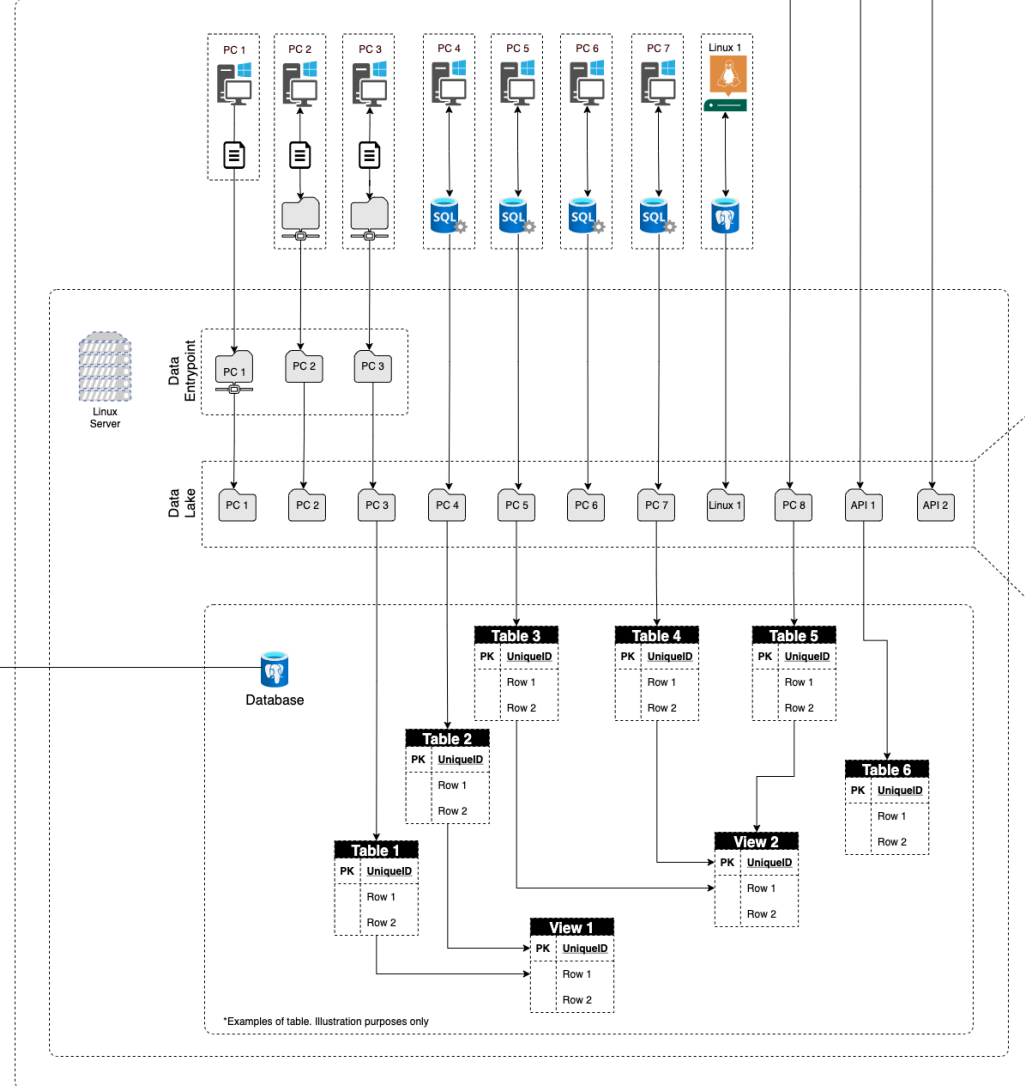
PC 1
PC 2
PC 3
PC 4
PC 5
PC 6
PC 7
Linux 1

SQL
SQL
SQL
SQL

Linux Server

Data Entrypoint
PC 1
PC 2
PC 3

Data Lake
PC 1
PC 2
PC 3
PC 4
PC 5
PC 6
PC 7
Linux 1
PC 8
API 1
API 2

Database

Table 3
| PK | UniqueID |
|---|---|
| | Row 1 |
| | Row 2 |

Table 4
| PK | UniqueID |
|---|---|
| | Row 1 |
| | Row 2 |

Table 5
| PK | UniqueID |
|---|---|
| | Row 1 |
| | Row 2 |

Table 2
| PK | UniqueID |
|---|---|
| | Row 1 |
| | Row 2 |

Table 6
| PK | UniqueID |
|---|---|
| | Row 1 |
| | Row 2 |

View 2
| PK | UniqueID |
|---|---|
| | Row 1 |
| | Row 2 |

Table 1
| PK | UniqueID |
|---|---|
| | Row 1 |
| | Row 2 |

View 1
| PK | UniqueID |
|---|---|
| | Row 1 |
| | Row 2 |

*Examples of table. Illustration purposes only